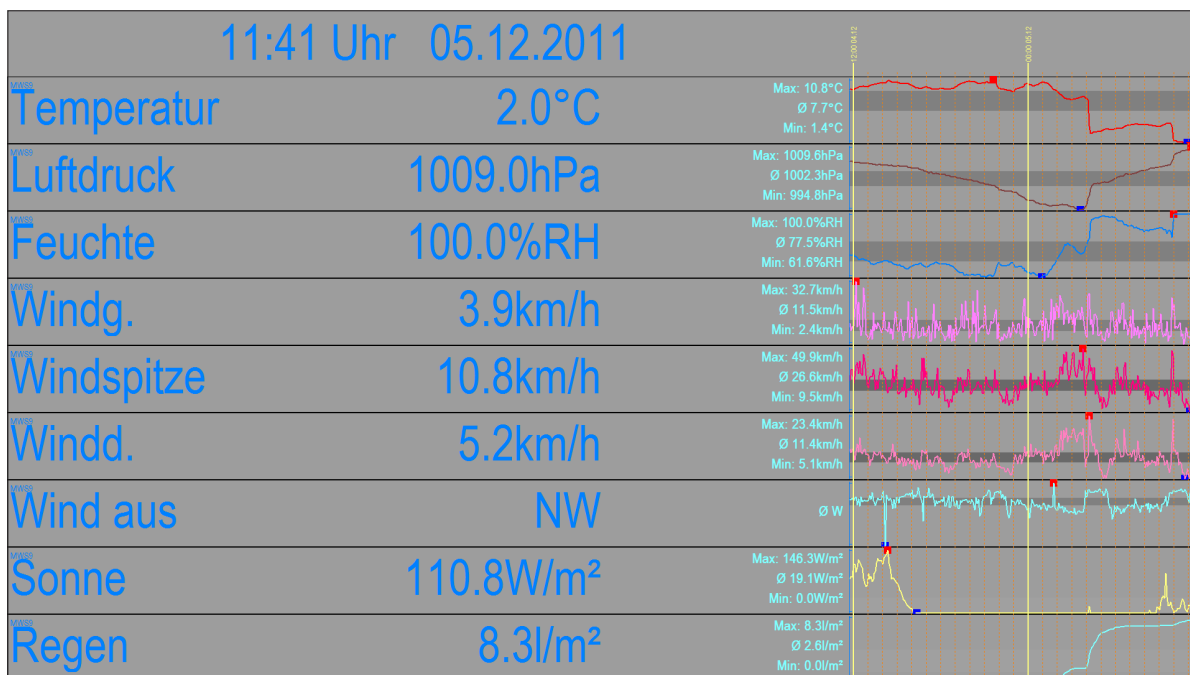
11:41 Uhr 05.12.2011

12:00 04.12
00:00 05.12

MWSS
Temperatur 2.0°C
Max: 10.8°C
Ø 7.7°C
Min: 1.4°C

MWSS
Luftdruck 1009.0hPa
Max: 1009.6hPa
Ø 1002.3hPa
Min: 994.8hPa

MWSS
Feuchte 100.0%RH
Max: 100.0%RH
Ø 77.5%RH
Min: 61.6%RH

MWSS
Windg. 3.9km/h
Max: 32.7km/h
Ø 11.5km/h
Min: 2.4km/h

MWSS
Windspitze 10.8km/h
Max: 49.9km/h
Ø 26.6km/h
Min: 9.5km/h

MWSS
Windd. 5.2km/h
Max: 23.4km/h
Ø 11.4km/h
Min: 5.1km/h

MWSS
Wind aus NW
Ø W

MWSS
Sonne 110.8W/m²
Max: 146.3W/m²
Ø 19.1W/m²
Min: 0.0W/m²

MWSS
Regen 8.3l/m²
Max: 8.3l/m²
Ø 2.6l/m²
Min: 0.0l/m²